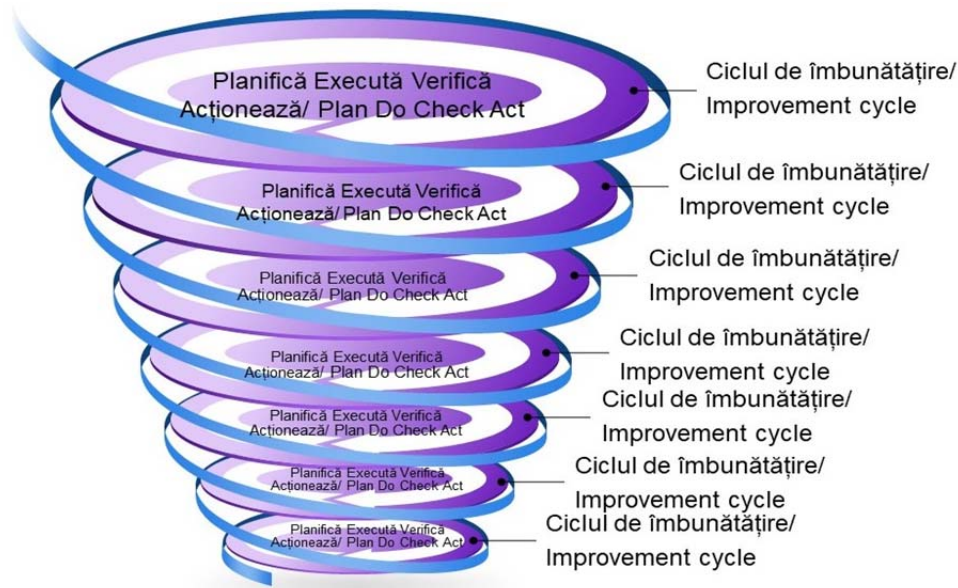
Planifică Execută Verifică Acționează/ Plan Do Check Act

Ciclul de îmbunătățire/ Improvement cycle

Planifică Execută Verifică Acționează/ Plan Do Check Act

Ciclul de îmbunătățire/ Improvement cycle

Planifică Execută Verifică Acționează/ Plan Do Check Act

Ciclul de îmbunătățire/ Improvement cycle

Planifică Execută Verifică Acționează/ Plan Do Check Act

Ciclul de îmbunătățire/ Improvement cycle

Planifică Execută Verifică Acționează/ Plan Do Check Act

Ciclul de îmbunătățire/ Improvement cycle

Planifică Execută Verifică Acționează/ Plan Do Check Act

Ciclul de îmbunătățire/ Improvement cycle

Planifică Execută Verifică Acționează/ Plan Do Check Act

Ciclul de îmbunătățire/ Improvement cycle